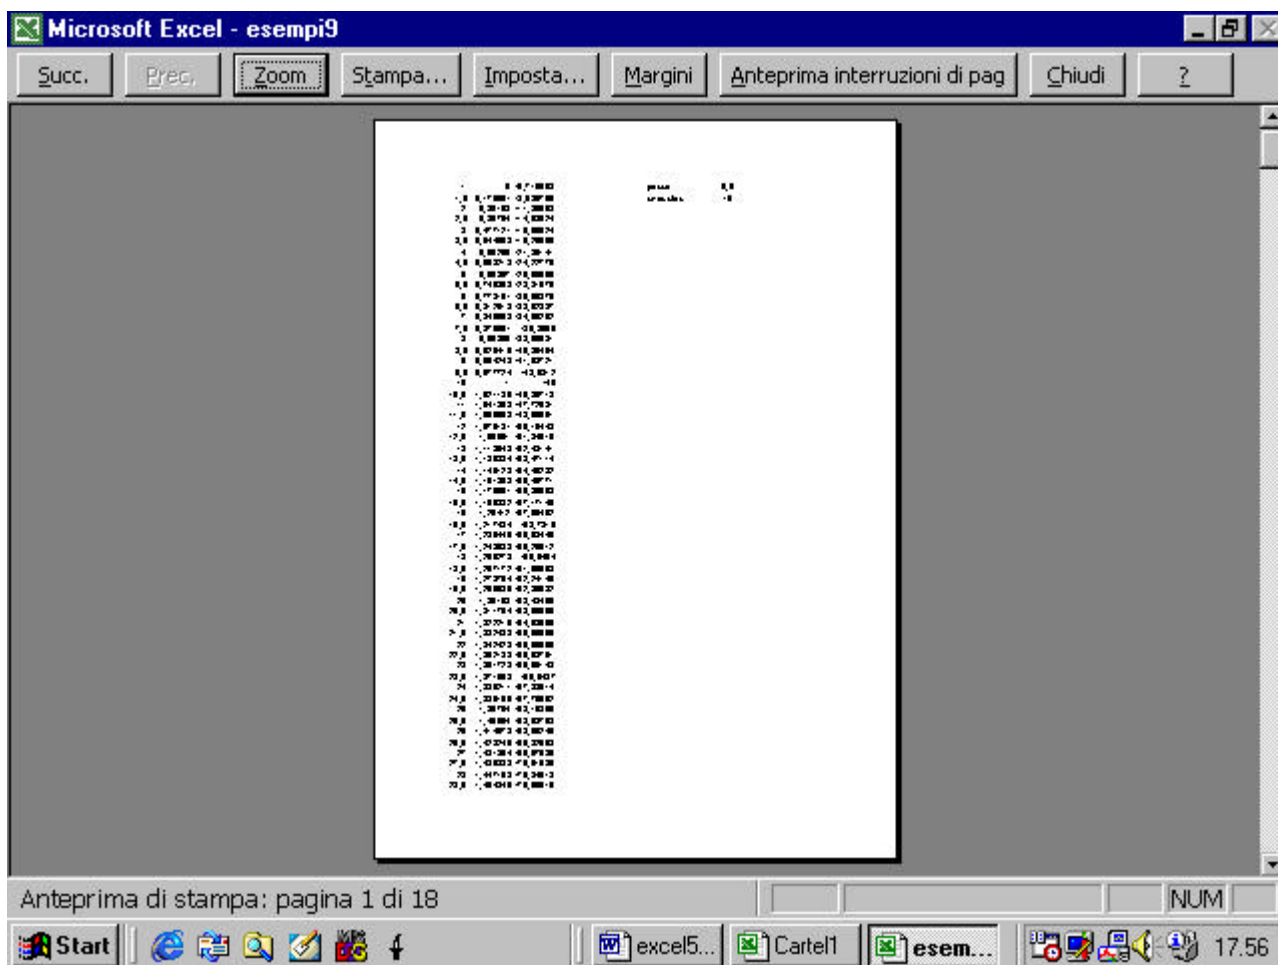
Microsoft Excel - esempi9

Succ. | Prec. | Zoom | Stampa... | Imposta... | Margini | Anteprima interruzioni di pag | Chiudi | ?

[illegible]

Anteprima di stampa: pagina 1 di 18

NUM

Start | excel5... | Cartel1 | esem... | 17.56